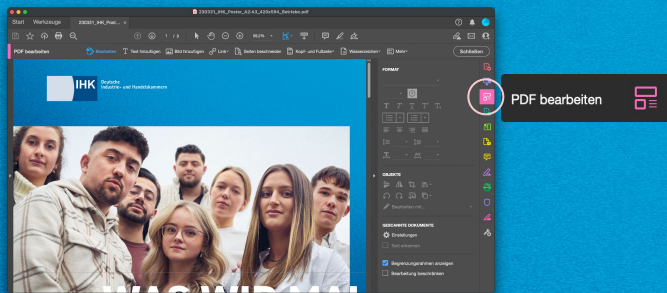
230301_IHK_Poster_A2-A3_420x594_Betriebe.pdf

Start Werkzeuge 230301_IHK_Post... ×

1 / 3 99,3%

PDF bearbeiten Bearbeiten Text hinzufügen Bild hinzufügen Link Seiten beschneiden Kopf- und Fußzeile Wasserzeichen Mehr Schließen

IHK Deutsche Industrie- und Handelskammern

FORMAT

OBJEKTE

GESCANNTE DOKUMENTE

Einstellungen

Text erkennen

Begrenzungsrahmen anzeigen

Bearbeitung beschränken

PDF bearbeiten

WAS WIR MA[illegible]